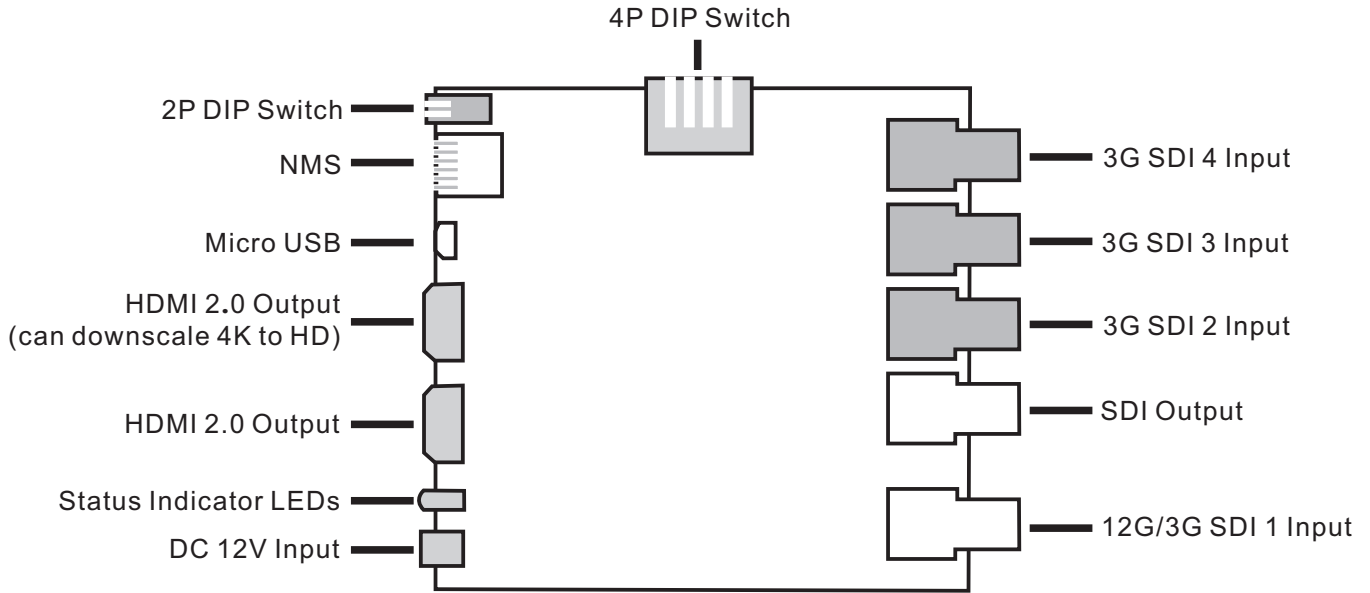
4P DIP Switch

2P DIP Switch

NMS

Micro USB

HDMI 2.0 Output
(can downscale 4K to HD)

HDMI 2.0 Output

Status Indicator LEDs

DC 12V Input

3G SDI 4 Input

3G SDI 3 Input

3G SDI 2 Input

SDI Output

12G/3G SDI 1 Input